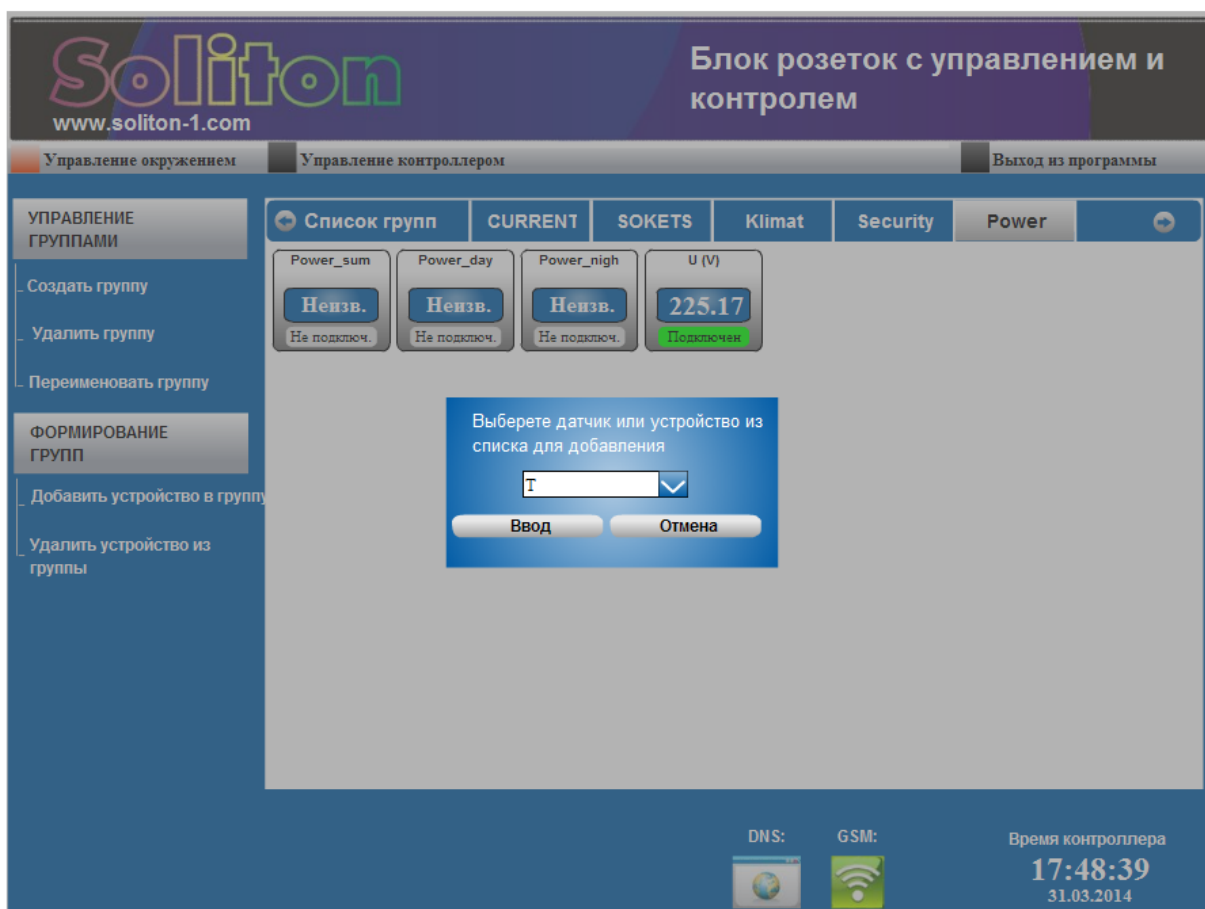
Soliton
www.soliton-1.com

Блок розеток с управлением и контролем

Управление окружением
Управление контроллером
Выход из программы

УПРАВЛЕНИЕ ГРУППАМИ

Создать группу

Удалить группу

Переименовать группу

ФОРМИРОВАНИЕ ГРУПП

Добавить устройство в групп

Удалить устройство из группы

Список групп
CURRENT
SOKETS
Klimat
Security
Power

Power_sum
Неизв.
Не подключ.

Power_day
Неизв.
Не подключ.

Power_nigh
Неизв.
Не подключ.

U (V)
225.17
Подключен

Выберете датчик или устройство из списка для добавления

T

Ввод
Отмена

DNS:
GSM:

Время контроллера
17:48:39
31.03.2014